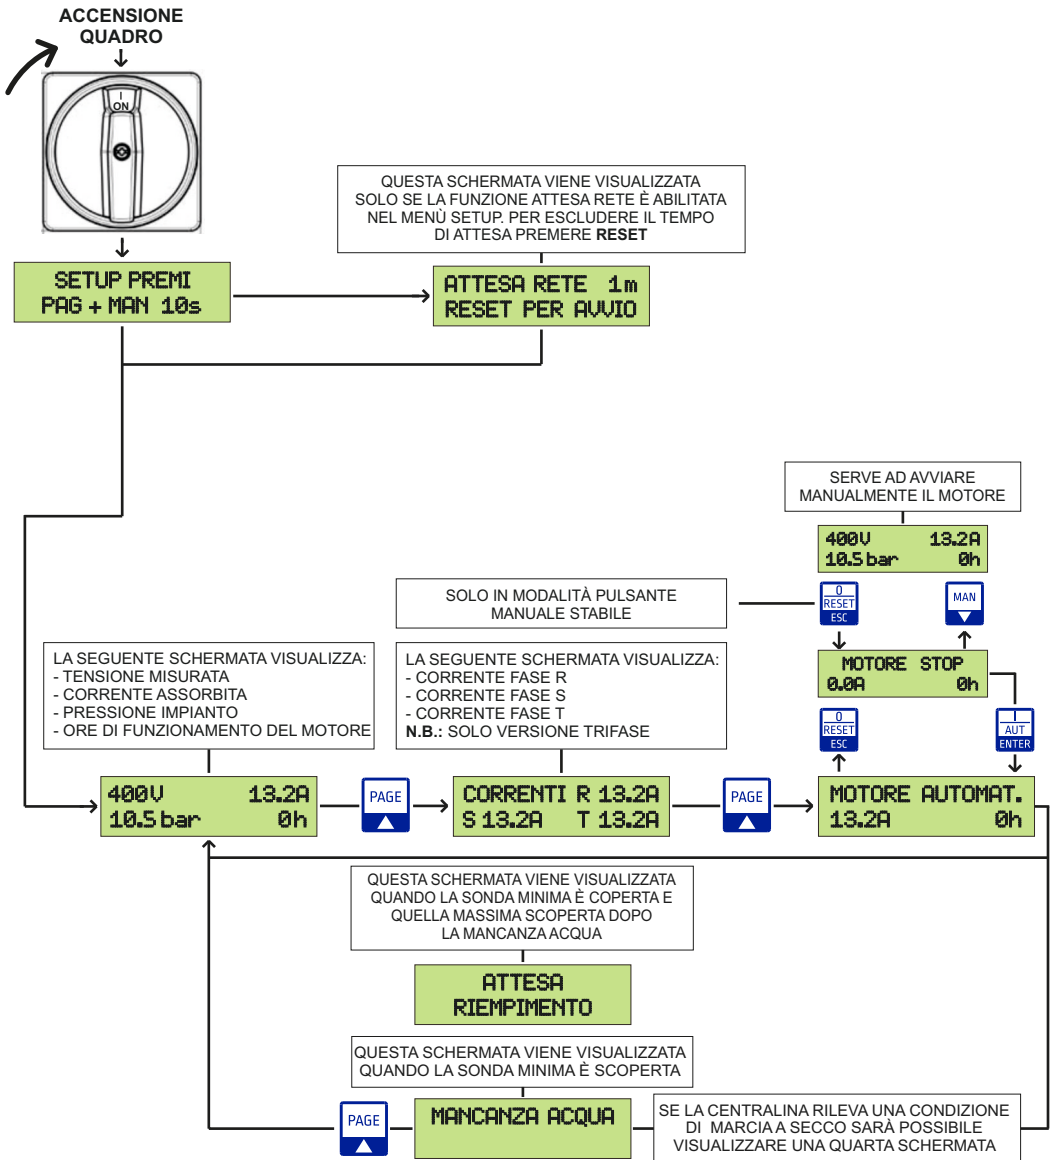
ACCENSIONE QUADRO

I ON

QUESTA SCHERMATA VIENE VISUALIZZATA SOLO SE LA FUNZIONE ATTESA RETE È ABILITATA NEL MENÙ SETUP. PER ESCLUDERE IL TEMPO DI ATTESA PREMERE **RESET**

SETUP PREMI
PAG + MAN 10s

ATTESA RETE 1m
RESET PER AVVIO

SERVE AD AVVIARE MANUALMENTE IL MOTORE

400V 13.2A
10.5 bar 0h

SOLO IN MODALITÀ PULSANTE MANUALE STABILE

0 RESET ESC

MAN

MOTORE STOP
0.0A 0h

LA SEGUENTE SCHERMATA VISUALIZZA:
- TENSIONE MISURATA
- CORRENTE ASSORBITA
- PRESSIONE IMPIANTO
- ORE DI FUNZIONAMENTO DEL MOTORE

LA SEGUENTE SCHERMATA VISUALIZZA:
- CORRENTE FASE R
- CORRENTE FASE S
- CORRENTE FASE T
**N.B.:** SOLO VERSIONE TRIFASE

0 RESET ESC

I AUT ENTER

400V 13.2A
10.5 bar 0h

PAGE

CORRENTI R 13.2A
S 13.2A T 13.2A

PAGE

MOTORE AUTOMAT.
13.2A 0h

QUESTA SCHERMATA VIENE VISUALIZZATA QUANDO LA SONDA MINIMA È COPERTA E QUELLA MASSIMA SCOPERTA DOPO LA MANCANZA ACQUA

ATTESA
RIEMPIMENTO

QUESTA SCHERMATA VIENE VISUALIZZATA QUANDO LA SONDA MINIMA È SCOPERTA

PAGE

MANCANZA ACQUA

SE LA CENTRALINA RILEVA UNA CONDIZIONE DI MARCIA A SECCO SARÀ POSSIBILE VISUALIZZARE UNA QUARTA SCHERMATA